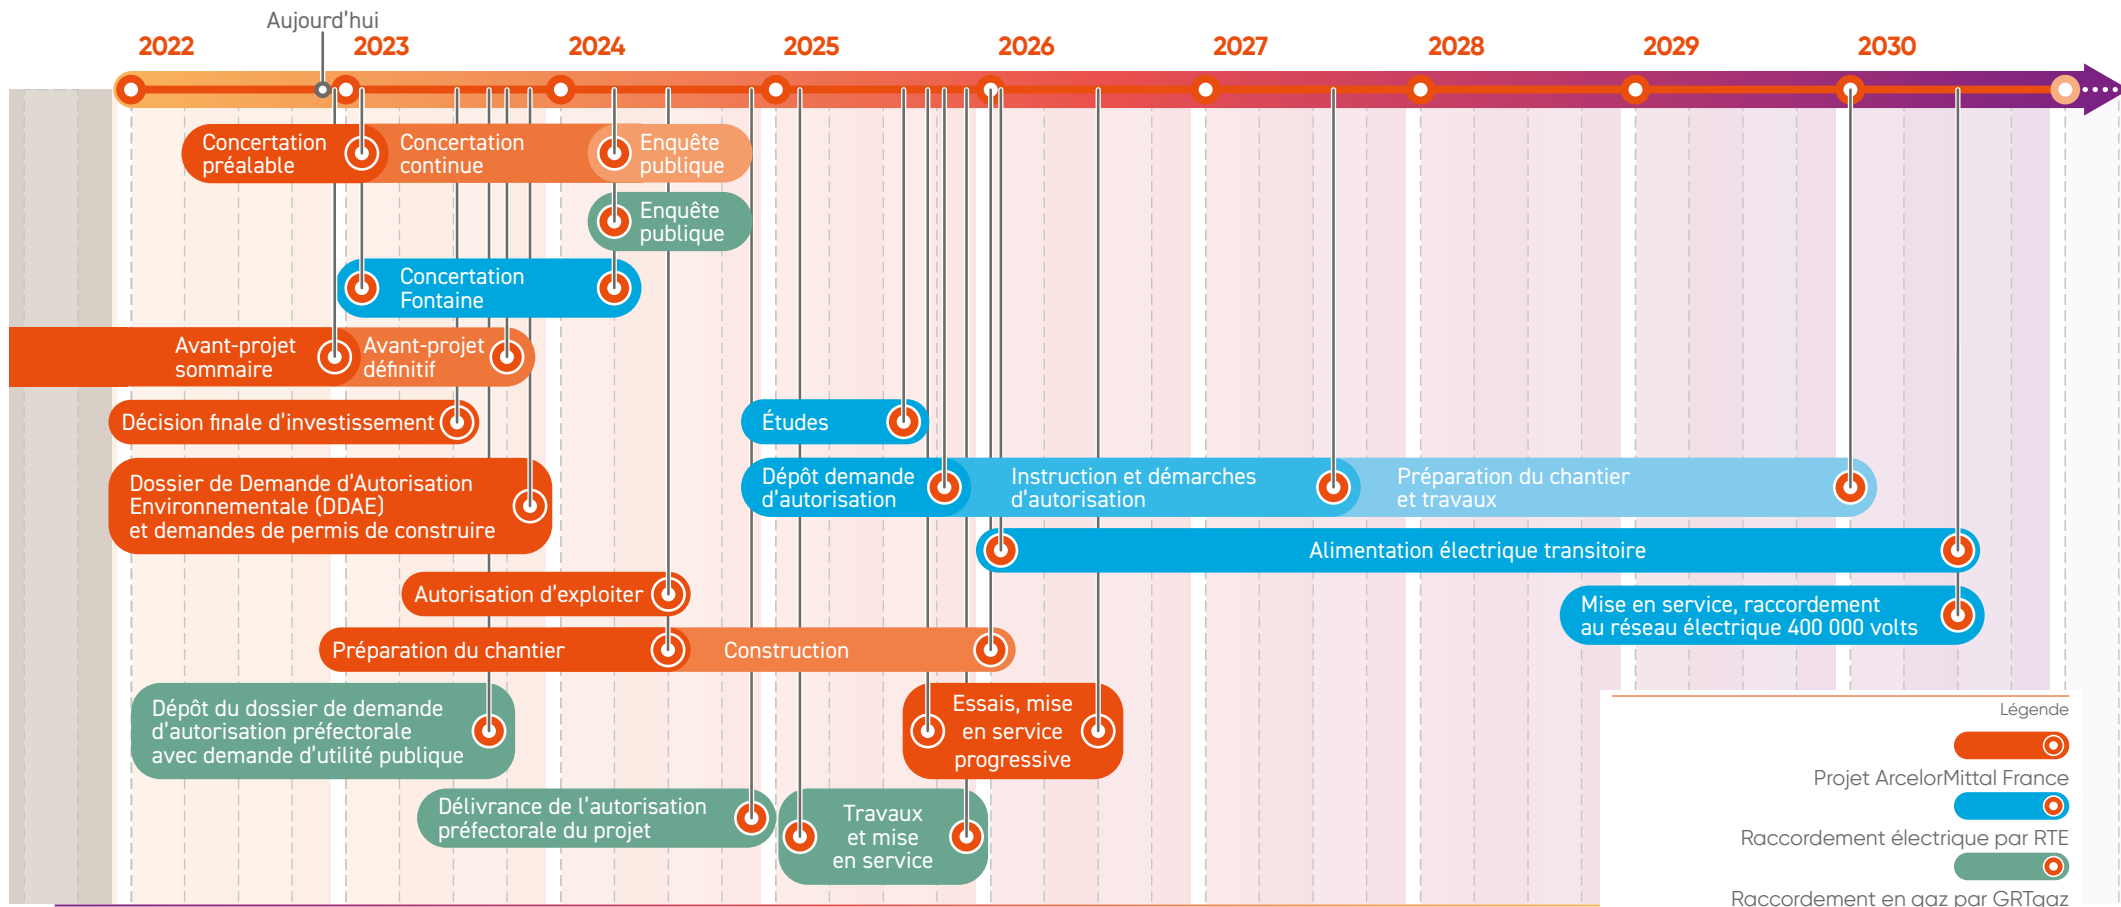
Aujourd'hui

2022 2023 2024 2025 2026 2027 2028 2029 2030

Concertation préalable

Concertation continue

Enquête publique

Enquête publique

Concertation Fontaine

Avant-projet sommaire

Avant-projet définitif

Décision finale d'investissement

Études

Dossier de Demande d'Autorisation Environnementale (DDAE) et demandes de permis de construire

Dépôt demande d'autorisation

Instruction et démarches d'autorisation

Préparation du chantier et travaux

Alimentation électrique transitoire

Autorisation d'exploiter

Mise en service, raccordement au réseau électrique 400 000 volts

Préparation du chantier

Construction

Dépôt du dossier de demande d'autorisation préfectorale avec demande d'utilité publique

Essais, mise en service progressive

Délivrance de l'autorisation préfectorale du projet

Travaux et mise en service

Légende

Projet ArcelorMittal France

Raccordement électrique par RTE

Raccordement en gaz par GRTgaz